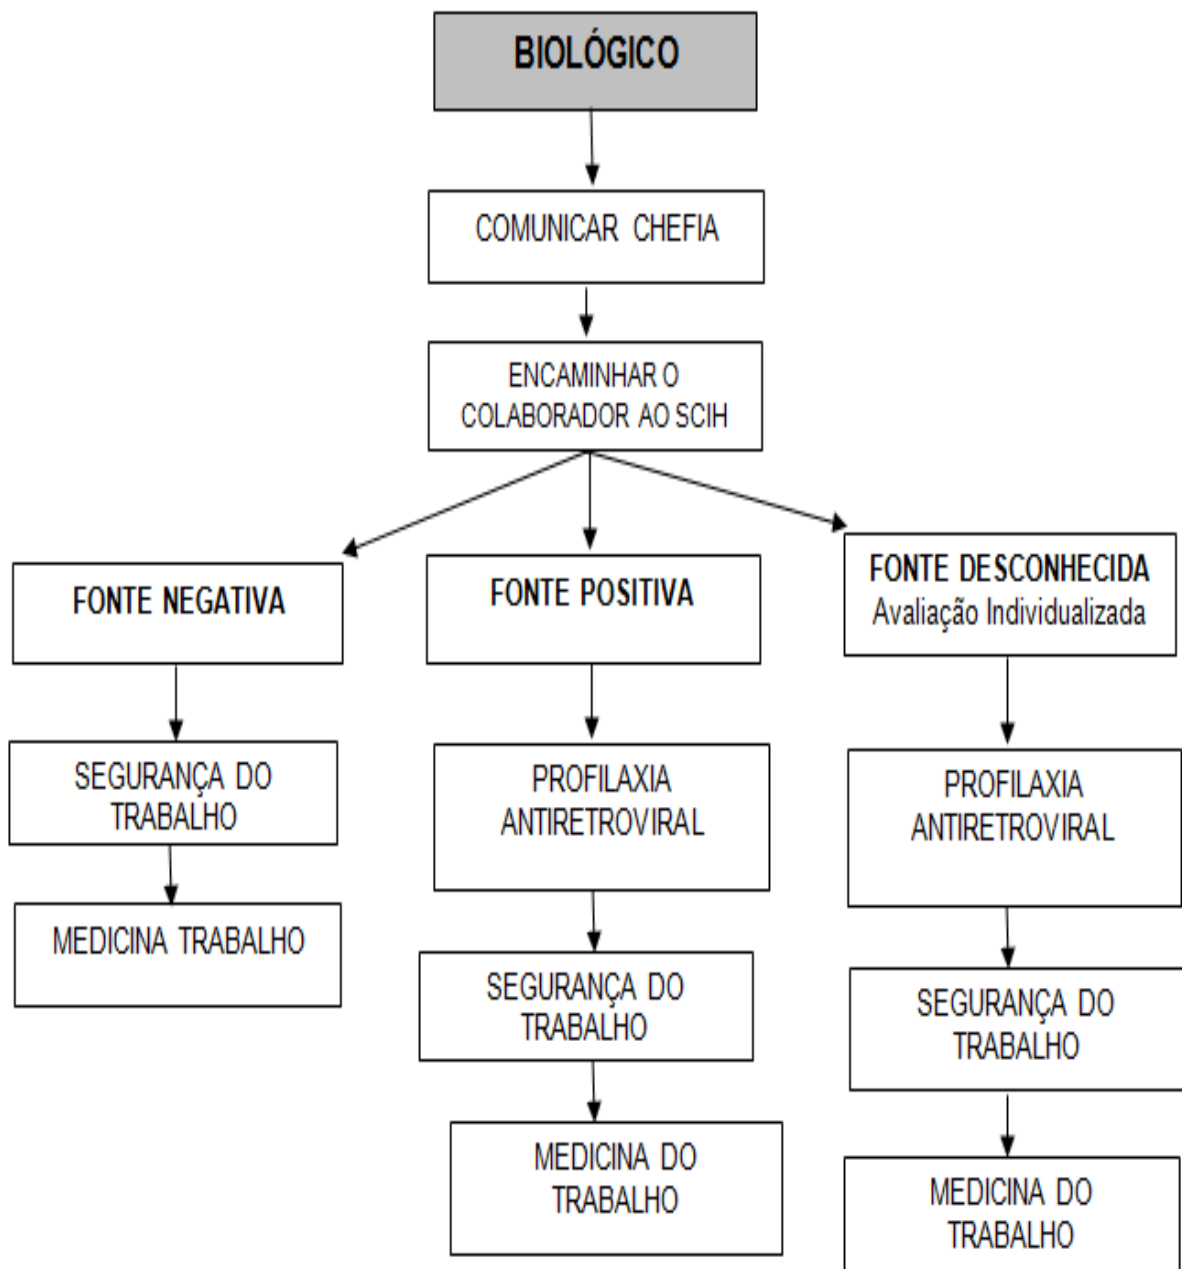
BIOLÓGICO

COMUNICAR CHEFIA

ENCAMINHAR O COLABORADOR AO SCIH

FONTE NEGATIVA

SEGURANÇA DO TRABALHO

MEDICINA TRABALHO

FONTE POSITIVA

PROFILAXIA ANTIRETROVIRAL

SEGURANÇA DO TRABALHO

MEDICINA DO TRABALHO

FONTE DESCONHECIDA
Avaliação Individualizada

PROFILAXIA ANTIRETROVIRAL

SEGURANÇA DO TRABALHO

MEDICINA DO TRABALHO